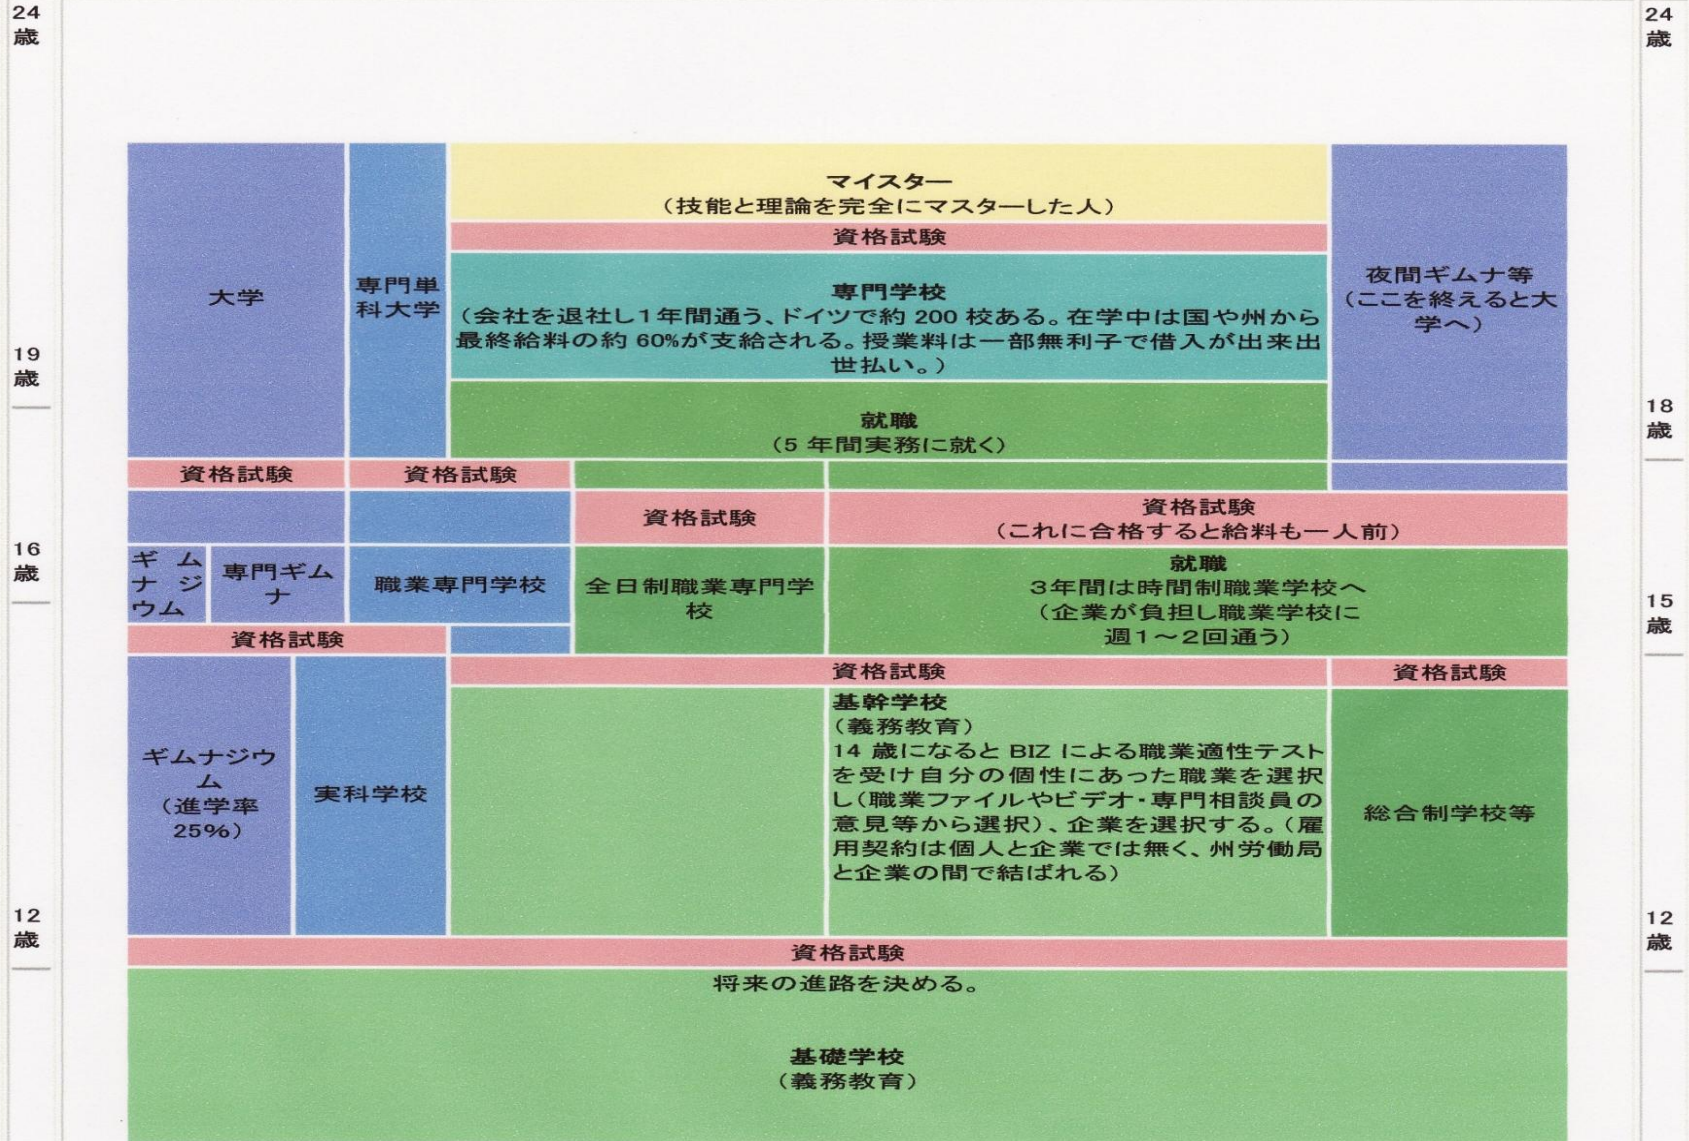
24歳

24歳

マイスター
（技能と理論を完全にマスターした人）

資格試験

大学

専門単科大学

専門学校
（会社を退社し１年間通う、ドイツで約 200 校ある。在学中は国や州から最終給料の約 60%が支給される。授業料は一部無利子で借入が出来出世払い。）

夜間ギムナ等
（ここを終えると大学へ）

19歳

就職
（5 年間実務に就く）

18歳

資格試験

資格試験

資格試験

資格試験
（これに合格すると給料も一人前）

16歳

ギムナジウム

専門ギムナ

職業専門学校

全日制職業専門学校

就職
３年間は時間制職業学校へ
（企業が負担し職業学校に週１～２回通う）

15歳

資格試験

資格試験

資格試験

ギムナジウム
（進学率25%）

実科学校

基幹学校
（義務教育）
14 歳になると BIZ による職業適性テストを受け自分の個性にあった職業を選択し（職業ファイルやビデオ･専門相談員の意見等から選択）、企業を選択する。（雇用契約は個人と企業では無く、州労働局と企業の間で結ばれる）

総合制学校等

12歳

12歳

資格試験

将来の進路を決める。

基礎学校
（義務教育）